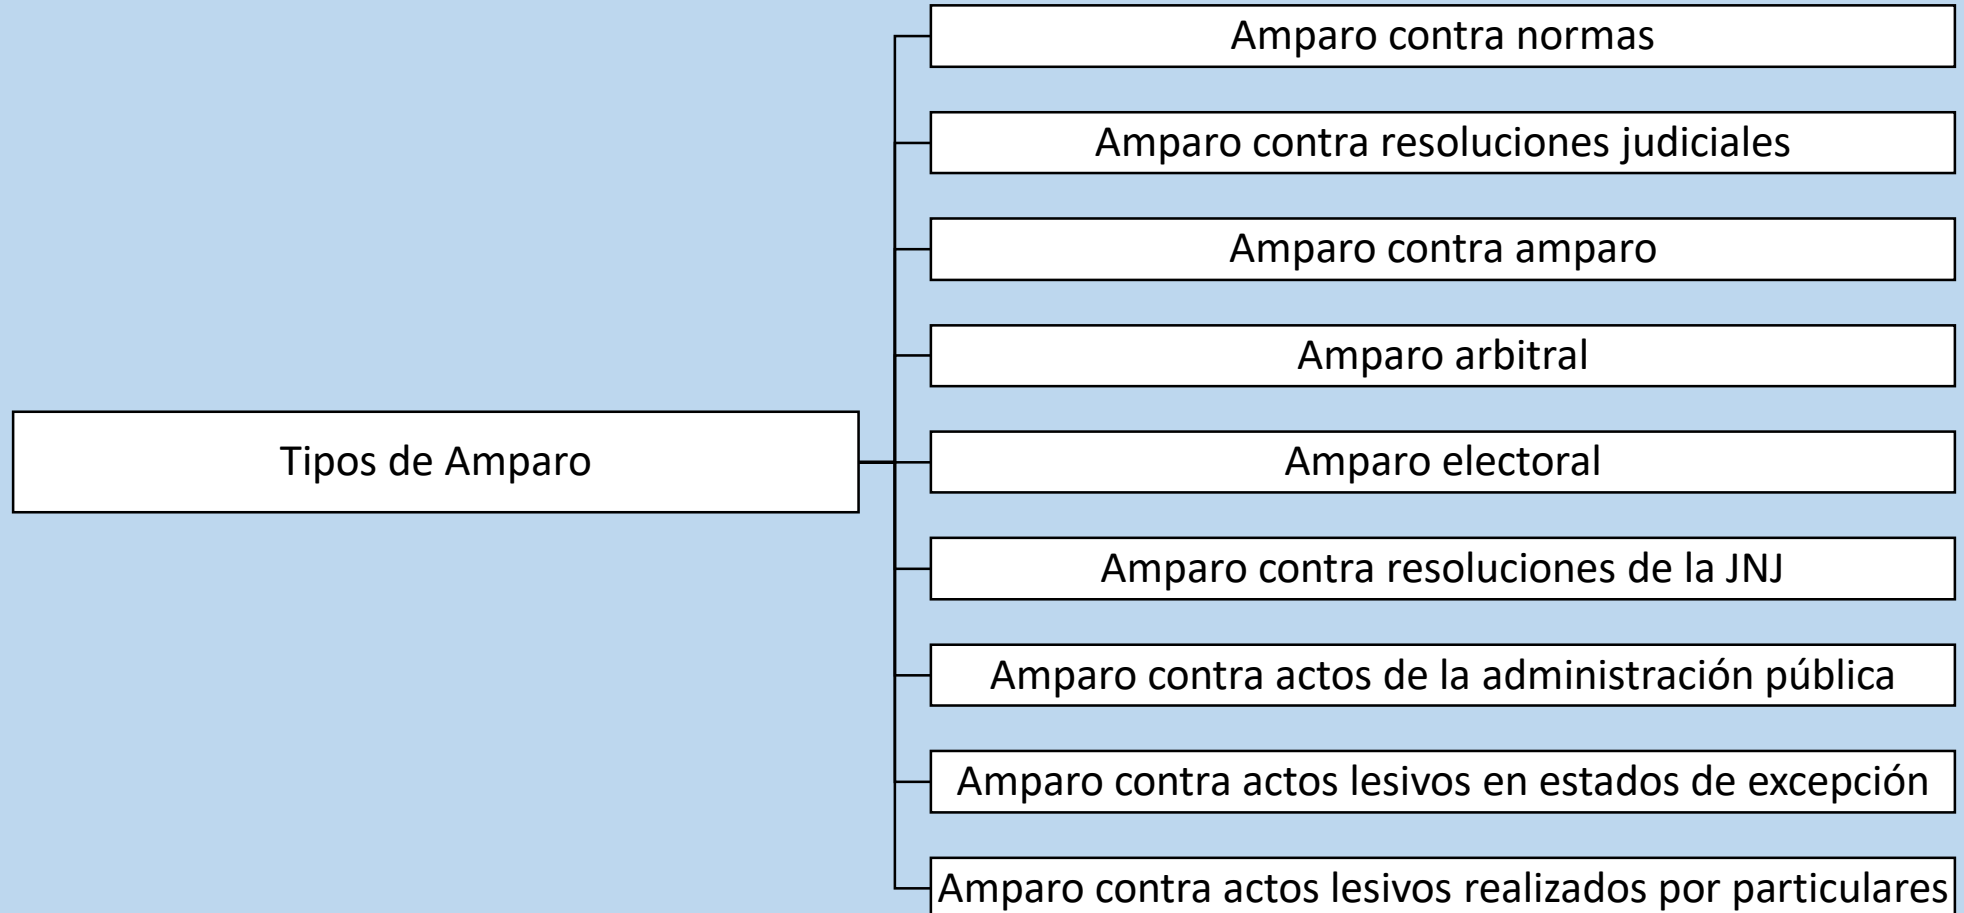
Tipos de Amparo

Amparo contra normas

Amparo contra resoluciones judiciales

Amparo contra amparo

Amparo arbitral

Amparo electoral

Amparo contra resoluciones de la JNJ

Amparo contra actos de la administración pública

Amparo contra actos lesivos en estados de excepción

Amparo contra actos lesivos realizados por particulares